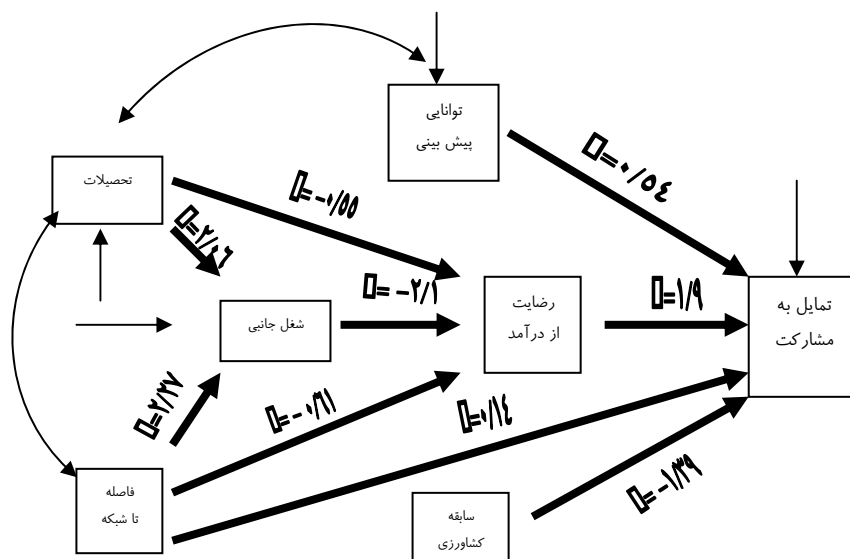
توانایی
پیش بینی

تحصیلات

$\beta=-۰/۵۵$

$\beta=۰/۵۴$

$\beta=۲/۱۶$

$\beta=-۲/۱$

$\beta=۱/۹$

شغل جانبی

رضایت
از درآمد

تمایل به
مشارکت

$\beta=۲/۳۷$

$\beta=-۰/۳۱$

$\beta=۰/۱۴$

$\beta=-۱/۳۹$

فاصله
تا شبکه

سابقه
کشاورزی